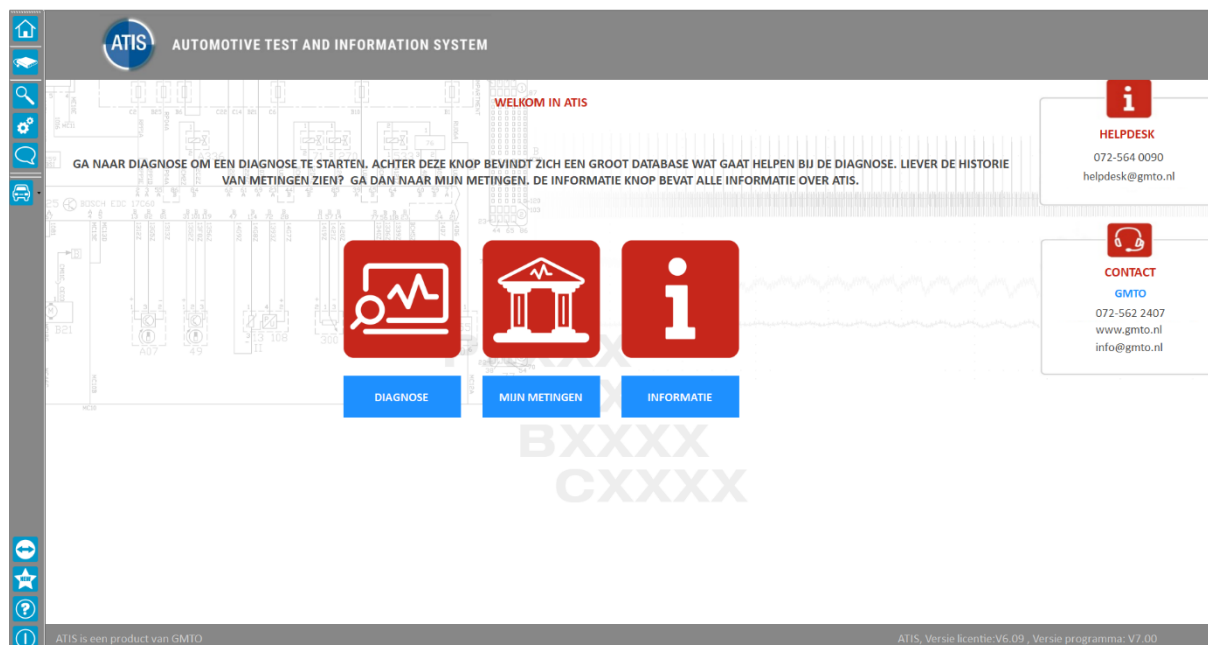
ATIS AUTOMOTIVE TEST AND INFORMATION SYSTEM

WELKOM IN ATIS

GA NAAR DIAGNOSE OM EEN DIAGNOSE TE STARTEN. ACHTER DEZE KNOP BEVINDT ZICH EEN GROOT DATABASE WAT GAAT HELPEN BIJ DE DIAGNOSE. LIEVER DE HISTORIE VAN METINGEN ZIEN? GA DAN NAAR MIJN METINGEN. DE INFORMATIE KNOP BEVAT ALLE INFORMATIE OVER ATIS.

DIAGNOSE

MIJN METINGEN

INFORMATIE

HELPDESK
072-564 0090
helpdesk@gmto.nl

CONTACT
GMTO
072-562 2407
www.gmto.nl
info@gmto.nl

BXXXX
CXXXX

ATIS is een product van GMTO

ATIS, Versie licentie:V6.09 , Versie programma: V7.00